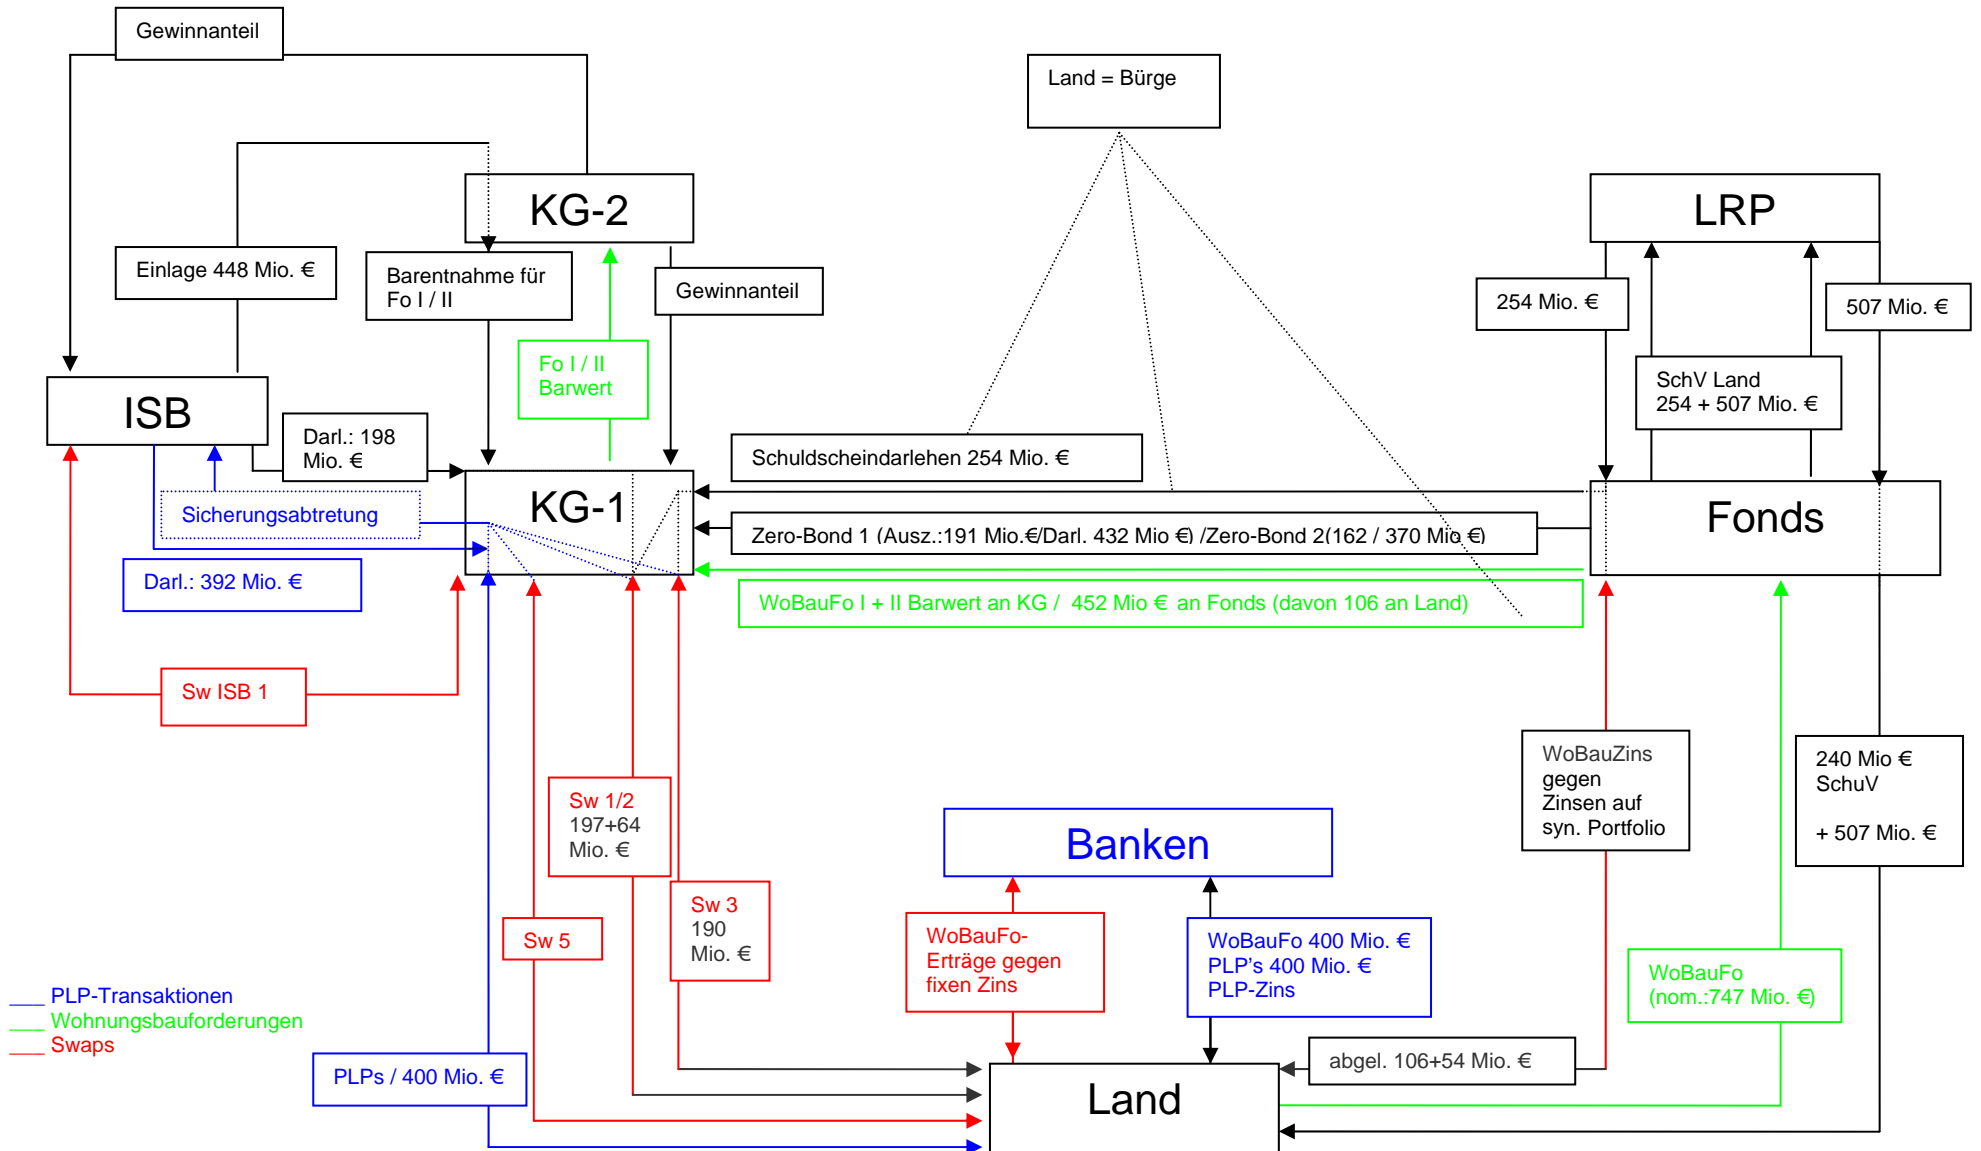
Gewinnanteil

Land = Bürge

KG-2

LRP

Einlage 448 Mio. €

Barentnahme für Fo I / II

Gewinnanteil

254 Mio. €

507 Mio. €

Fo I / II Barwert

SchV Land 254 + 507 Mio. €

ISB

Darl.: 198 Mio. €

Schuldscheindarlehen 254 Mio. €

KG-1

Fonds

Sicherungsabtretung

Zero-Bond 1 (Ausz.:191 Mio.€/Darl. 432 Mio €) /Zero-Bond 2(162 / 370 Mio €)

Darl.: 392 Mio. €

WoBauFo I + II Barwert an KG / 452 Mio € an Fonds (davon 106 an Land)

Sw ISB 1

WoBauZins gegen Zinsen auf syn. Portfolio

240 Mio € SchuV

+ 507 Mio. €

Sw 1/2 197+64 Mio. €

Banken

Sw 3 190 Mio. €

Sw 5

WoBauFo-Erträge gegen fixen Zins

WoBauFo 400 Mio. € PLP's 400 Mio. € PLP-Zins

WoBauFo (nom.:747 Mio. €)

___ PLP-Transaktionen
___ Wohnungsbauforderungen
___ Swaps

abgel. 106+54 Mio. €

PLPs / 400 Mio. €

Land